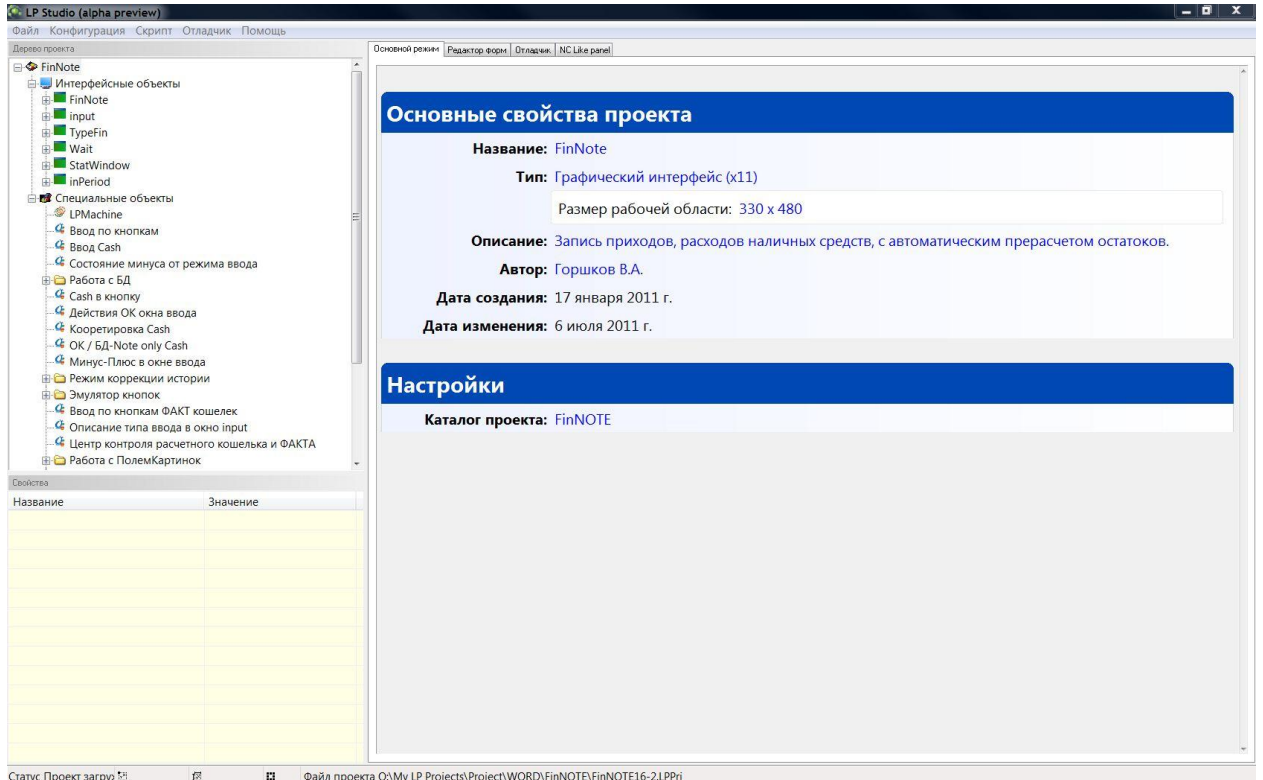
LP Studio (alpha preview)

Файл Конфигурация Скрипт Отладчик Помощь

Дерево проекта

FinNote
Интерфейсные объекты
FinNote
input
TypeFin
Wait
StatWindow
inPeriod
Специальные объекты
LPMachine
Ввод по кнопкам
Ввод Cash
Состояние минуса от режима ввода
Работа с БД
Cash в кнопку
Действия ОК окна ввода
Кооретировка Cash
OK / БД-Note only Cash
Минус-Плюс в окне ввода
Режим коррекции истории
Эмулятор кнопок
Ввод по кнопкам ФАКТ кошелек
Описание типа ввода в окно input
Центр контроля расчетного кошелька и ФАКТА
Работа с ПолемКартинок

Свойства

| Название | Значение |
|---|---|

Основной режим | Редактор форм | Отладчик | NC Like panel

Основные свойства проекта

Название: FinNote

Тип: Графический интерфейс (x11)

Размер рабочей области: 330 x 480

Описание: Запись приходов, расходов наличных средств, с автоматическим прерасчетом остатков.

Автор: Горшков В.А.

Дата создания: 17 января 2011 г.

Дата изменения: 6 июля 2011 г.

Настройки

Каталог проекта: FinNOTE

Статус Проект загру Файл проекта O:\My LP Projects\Project\WORD\FinNOTE\FinNOTE16-2.LPPrj